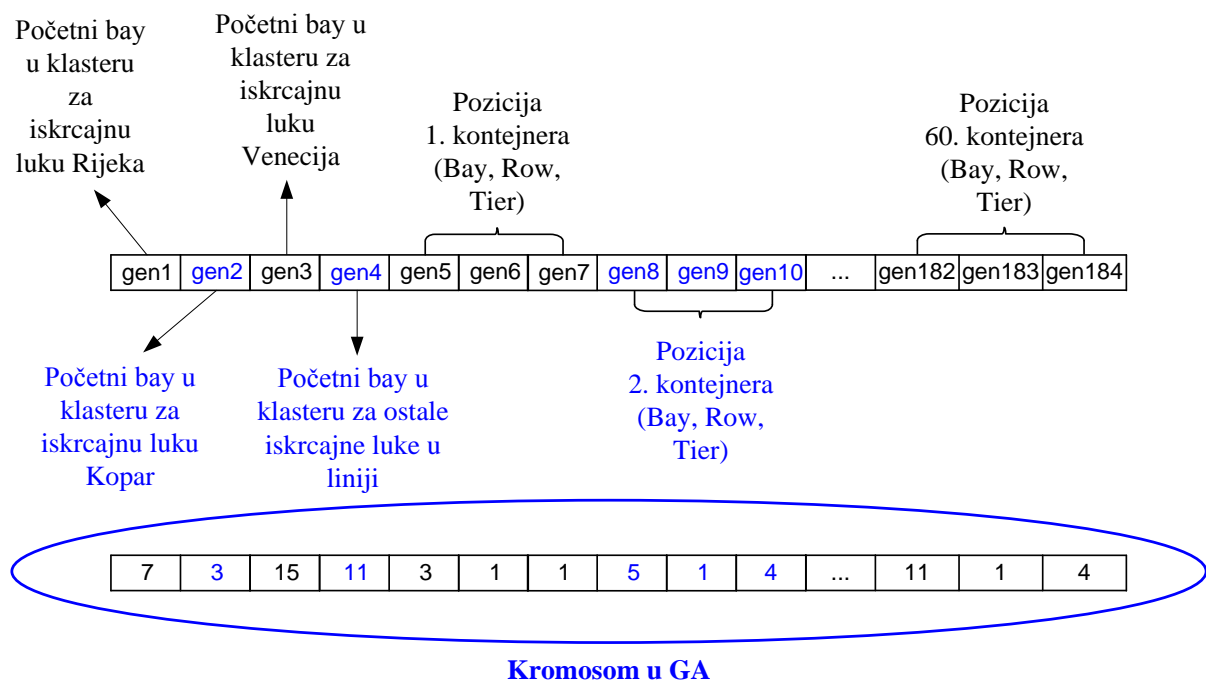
Početni bay u klasteru za iskrcajnu luku Rijeka

Početni bay u klasteru za iskrcajnu luku Venecija

Pozicija 1. kontejnera (Bay, Row, Tier)

Pozicija 60. kontejnera (Bay, Row, Tier)

| gen1 | gen2 | gen3 | gen4 | gen5 | gen6 | gen7 | gen8 | gen9 | gen10 | ... | gen182 | gen183 | gen184 |
|---|---|---|---|---|---|---|---|---|---|---|---|---|---|

Početni bay u klasteru za iskrcajnu luku Kopar

Početni bay u klasteru za ostale iskrcajne luke u liniji

Pozicija 2. kontejnera (Bay, Row, Tier)

| 7 | 3 | 15 | 11 | 3 | 1 | 1 | 5 | 1 | 4 | ... | 11 | 1 | 4 |
|---|---|---|---|---|---|---|---|---|---|---|---|---|---|

Kromosom u GA